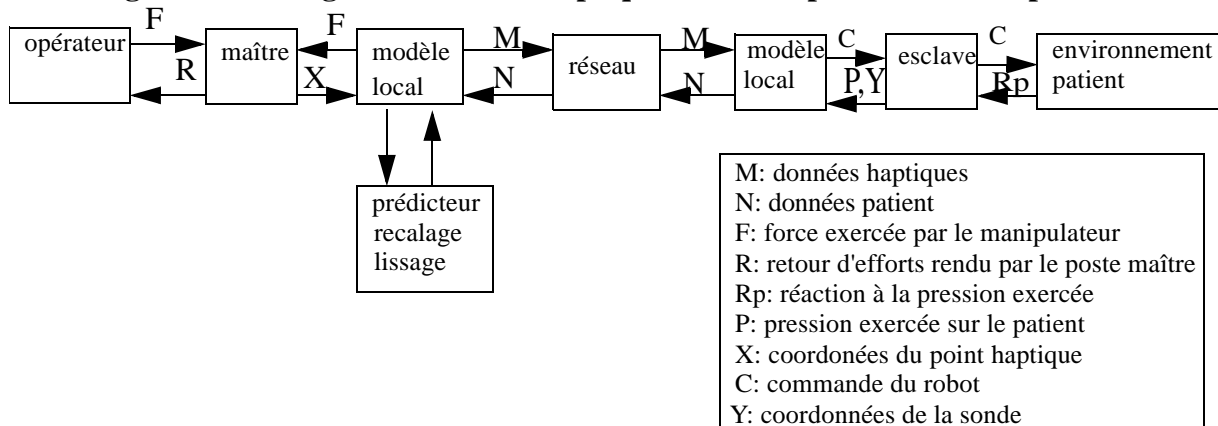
opérateur
F
R
maître
F
X
modèle local
M
N
réseau
M
N
modèle local
C
P,Y
esclave
C
Rp
environnement patient

prédicteur recalage lissage

M: données haptiques
N: données patient
F: force exercée par le manipulateur
R: retour d'efforts rendu par le poste maître
Rp: réaction à la pression exercée
P: pression exercée sur le patient
X: coordonées du point haptique
C: commande du robot
Y: coordonnées de la sonde